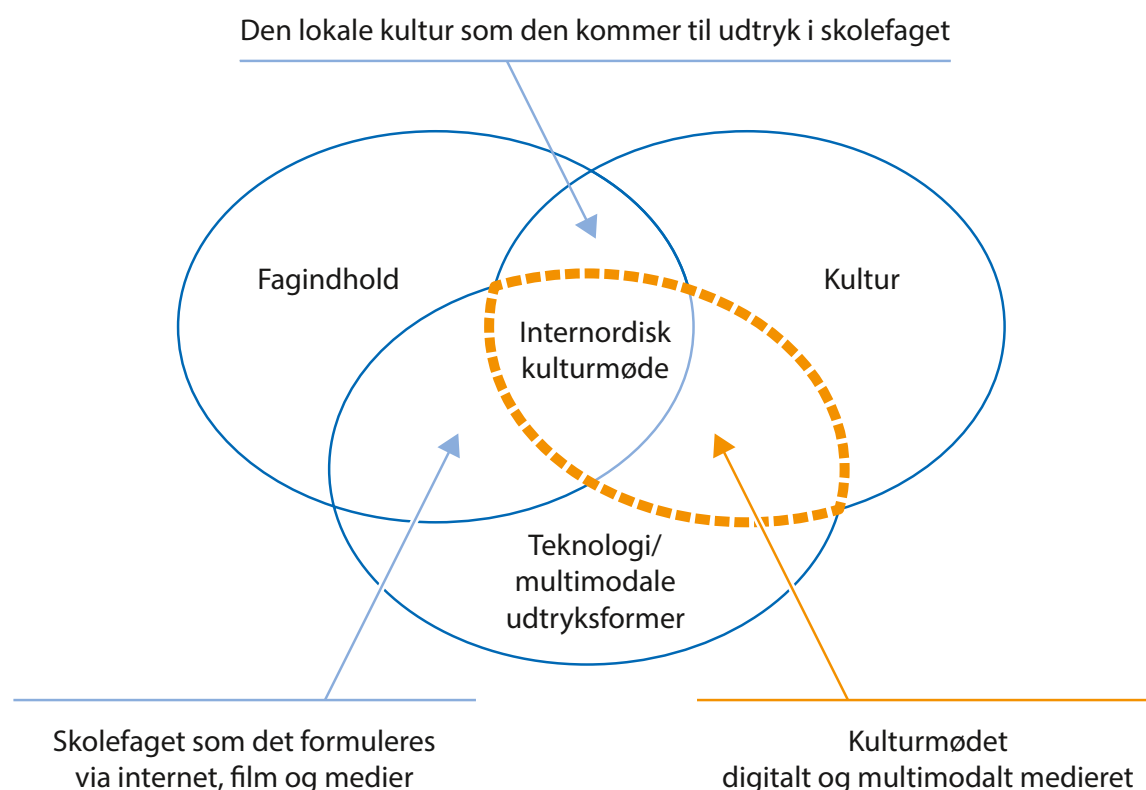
Den lokale kultur som den kommer til udtryk i skolefaget

Fagindhold

Kultur

Internordisk kulturmøde

Teknologi/ multimodale udtryksformer

Skolefaget som det formuleres via internet, film og medier

Kulturmødet digitalt og multimodalt medieret